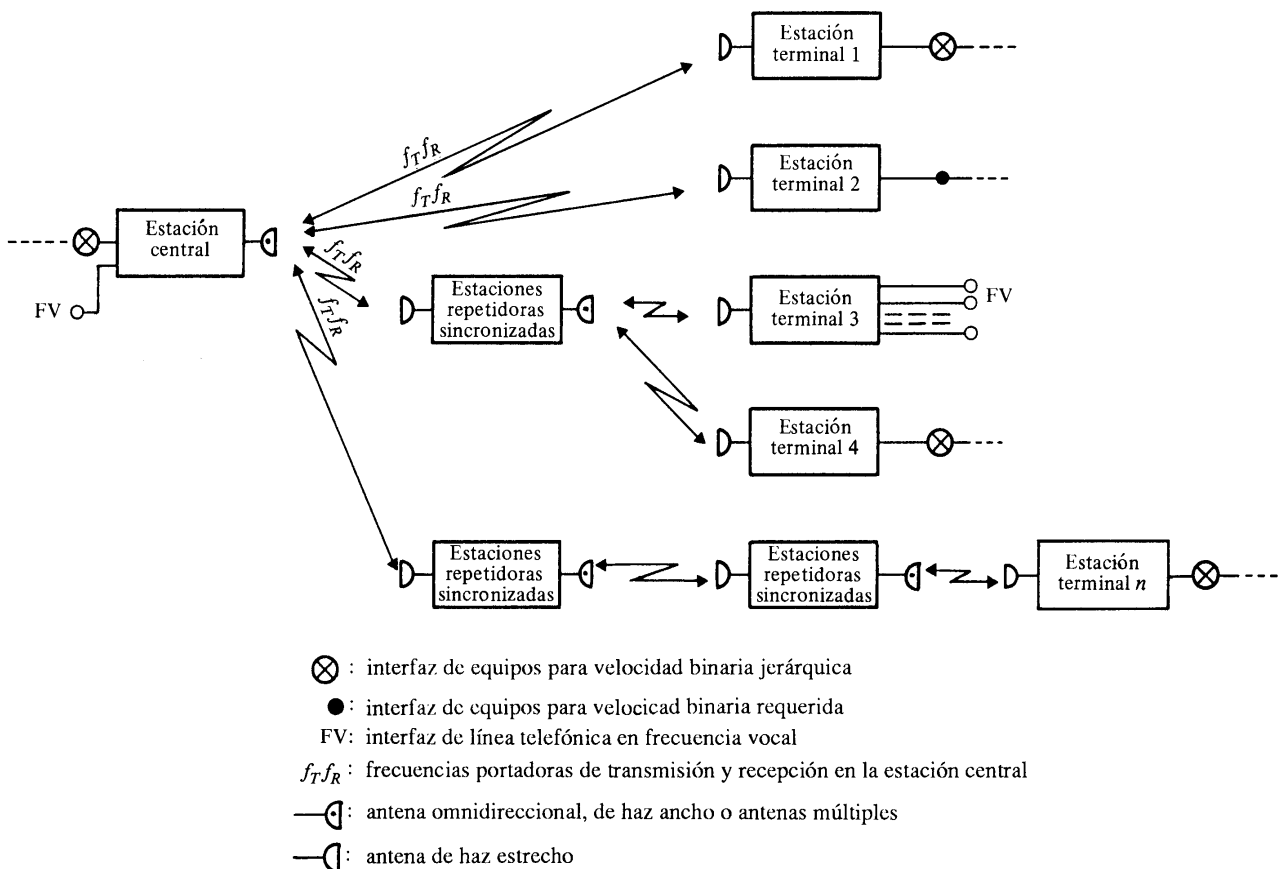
Estación terminal 1

$f_T f_R$

$f_T f_R$

Estación terminal 2

Estación central

$f_T f_R$

$f_T f_R$

FV

Estaciones repetidoras sincronizadas

Estación terminal 3

FV

Estación terminal 4

Estaciones repetidoras sincronizadas

Estaciones repetidoras sincronizadas

Estación terminal $n$

: interfaz de equipos para velocidad binaria jerárquica

: interfaz de equipos para velocicad binaria requerida

FV: interfaz de línea telefónica en frecuencia vocal

$f_T f_R$ : frecuencias portadoras de transmisión y recepción en la estación central

: antena omnidireccional, de haz ancho o antenas múltiples

: antena de haz estrecho